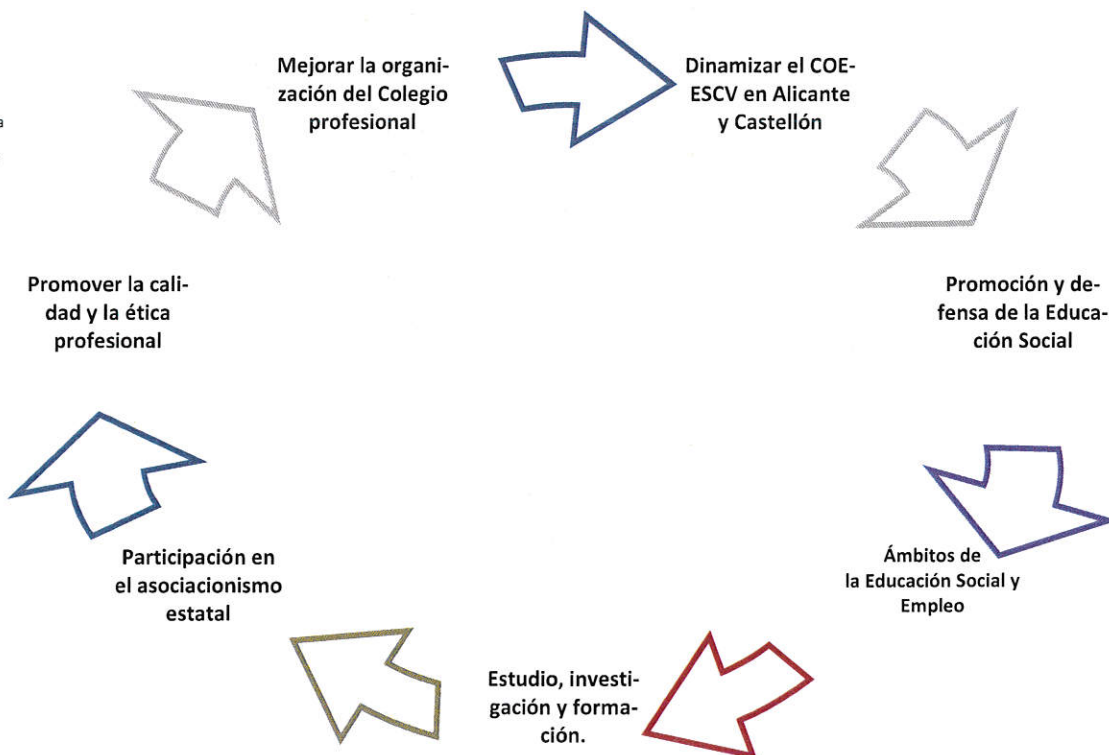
Mejorar la organización del Colegio profesional

Dinamizar el COE-ESCV en Alicante y Castellón

Promoción y defensa de la Educación Social

Ámbitos de la Educación Social y Empleo

Estudio, investigación y formación.

Participación en el asociacionismo estatal

Promover la calidad y la ética profesional